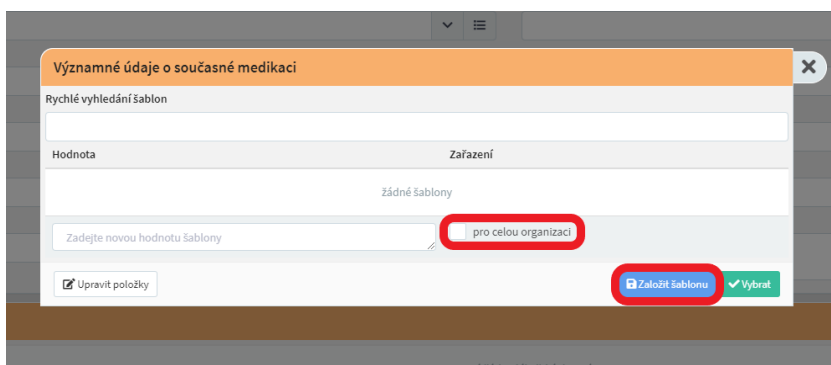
Významné údaje o současné medikaci

Rychlé vyhledání šablon

| Hodnota | Zařazení |
|---|---|
| žádné šablony | |

Zadejte novou hodnotu šablony

pro celou organizaci

Upravit položky

Založit šablonu

Vybrat